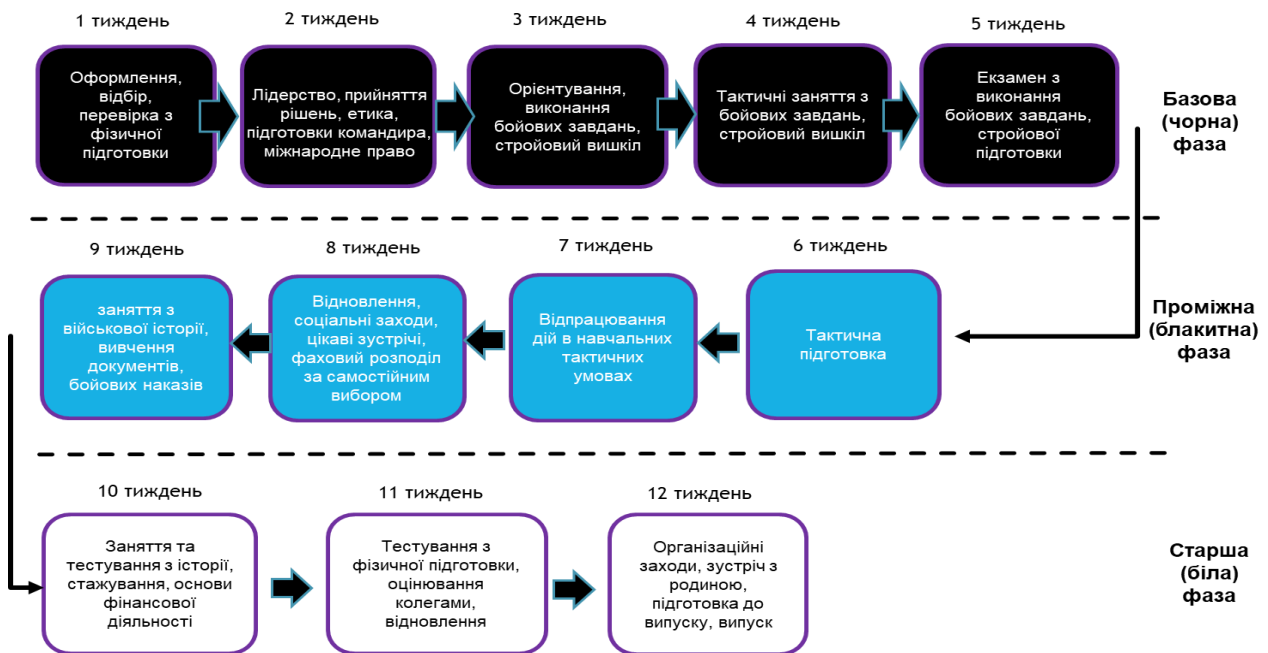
1 тиждень

Оформлення, відбір, перевірка з фізичної підготовки

2 тиждень

Лідерство, прийняття рішень, етика, підготовки командира, міжнародне право

3 тиждень

Орієнтування, виконання бойових завдань, стройовий вишкіл

4 тиждень

Тактичні заняття з бойових завдань, стройовий вишкіл

5 тиждень

Екзамен з виконання бойових завдань, стройової підготовки

Базова (чорна) фаза

6 тиждень

Тактична підготовка

7 тиждень

Відпрацювання дій в навчальних тактичних умовах

8 тиждень

Відновлення, соціальні заходи, цікаві зустрічі, фаховий розподіл за самостійним вибором

9 тиждень

заняття з військової історії, вивчення документів, бойових наказів

Проміжна (блакитна) фаза

10 тиждень

Заняття та тестування з історії, стажування, основи фінансової діяльності

11 тиждень

Тестування з фізичної підготовки, оцінювання колегами, відновлення

12 тиждень

Організаційні заходи, зустріч з родиною, підготовка до випуску, випуск

Старша (біла) фаза